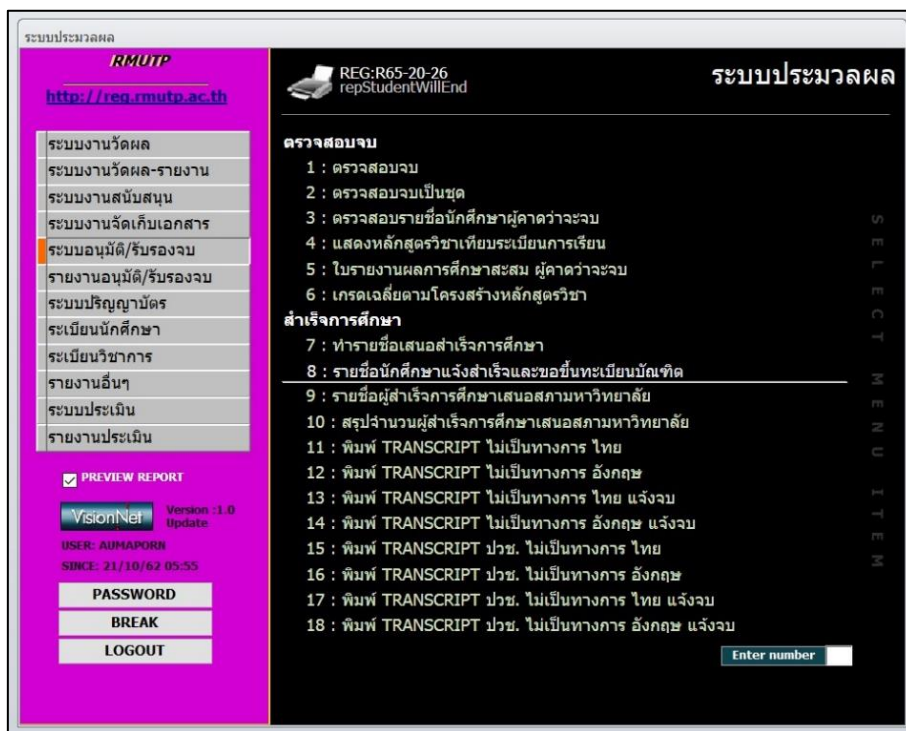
ระบบประมวลผล

RMUTP

http://reg.rmutp.ac.th

ระบบงานวัดผล
ระบบงานวัดผล-รายงาน
ระบบงานสนับสนุน
ระบบงานจัดเก็บเอกสาร
ระบบอนุมัติ/รับรองจบ
รายงานอนุมัติ/รับรองจบ
ระบบปริญญาบัตร
ระเบียนนักศึกษา
ระเบียนวิชาการ
รายงานอื่นๆ
ระบบประเมิน
รายงานประเมิน

PREVIEW REPORT

VisionNet Version :1.0 Update

USER: AUMAPORN
SINCE: 21/10/62 05:55

PASSWORD
BREAK
LOGOUT

REG:R65-20-26
repStudentWillEnd

ระบบประมวลผล

ตรวจสอบจบ
1 : ตรวจสอบจบ
2 : ตรวจสอบจบเป็นชุด
3 : ตรวจสอบรายชื่อนักศึกษาผู้คาดว่าจะจบ
4 : แสดงหลักสูตรวิชาเทียบระเบียนการเรียน
5 : ใบรายงานผลการศึกษาสะสม ผู้คาดว่าจะจบ
6 : เกรดเฉลี่ยตามโครงสร้างหลักสูตรวิชา
สำเร็จการศึกษา
7 : ทำรายชื่อเสนอสำเร็จการศึกษา
8 : รายชื่อนักศึกษาแจ้งสำเร็จและขอขึ้นทะเบียนบัณฑิต
9 : รายชื่อผู้สำเร็จการศึกษาเสนอสภามหาวิทยาลัย
10 : สรุปจำนวนผู้สำเร็จการศึกษาเสนอสภามหาวิทยาลัย
11 : พิมพ์ TRANSCRIPT ไม่เป็นทางการ ไทย
12 : พิมพ์ TRANSCRIPT ไม่เป็นทางการ อังกฤษ
13 : พิมพ์ TRANSCRIPT ไม่เป็นทางการ ไทย แจ้งจบ
14 : พิมพ์ TRANSCRIPT ไม่เป็นทางการ อังกฤษ แจ้งจบ
15 : พิมพ์ TRANSCRIPT ปวช. ไม่เป็นทางการ ไทย
16 : พิมพ์ TRANSCRIPT ปวช. ไม่เป็นทางการ อังกฤษ
17 : พิมพ์ TRANSCRIPT ปวช. ไม่เป็นทางการ ไทย แจ้งจบ
18 : พิมพ์ TRANSCRIPT ปวช. ไม่เป็นทางการ อังกฤษ แจ้งจบ

SELECT MENU ITEM

Enter number